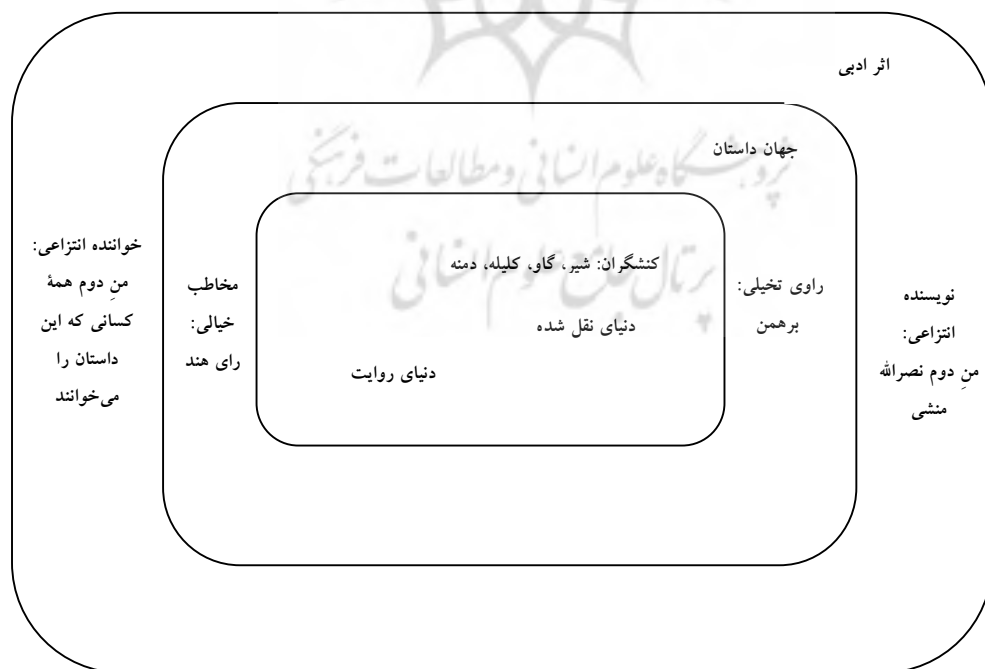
اثر ادبی

جهان داستان

پژوهشگاه علوم انسانی و مطالعات فرهنگی
پرتال جامع علوم انسانی

نویسنده انتزاعی: منِ دوم نصرالله منشی

راوی تخیلی: برهمن

کنشگران: شیر، گاو، کلیله، دمنه

دنیای نقل شده

دنیای روایت

مخاطب خیالی: رای هند

خواننده انتزاعی: منِ دوم همهٔ کسانی که این داستان را می‌خوانند